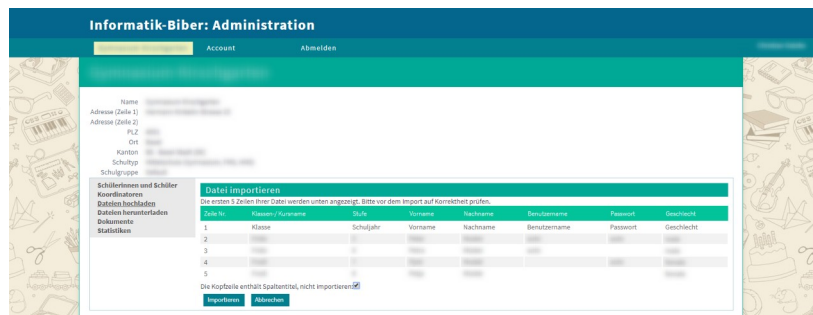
Informatik-Biber: Administration

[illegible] Account Abmelden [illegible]

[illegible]

Name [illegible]
Adresse (Zeile 1) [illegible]
Adresse (Zeile 2)
PLZ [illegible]
Ort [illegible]
Kanton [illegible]
Schultyp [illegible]
Schulgruppe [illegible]

Schülerinnen und Schüler
Koordinatoren
Dateien hochladen
Dateien herunterladen
Dokumente
Statistiken

Datei importieren

Die ersten 5 Zeilen Ihrer Datei werden unten angezeigt. Bitte vor dem Import auf Korrektheit prüfen.

| Zeile Nr. | Klassen / Kursname | Stufe | Vorname | Nachname | Benutzername | Passwort | Geschlecht |
|---|---|---|---|---|---|---|---|
| 1 | Klasse | Schuljahr | Vorname | Nachname | Benutzername | Passwort | Geschlecht |
| 2 | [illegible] | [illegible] | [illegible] | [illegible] | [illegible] | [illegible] | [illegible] |
| 3 | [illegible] | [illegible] | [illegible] | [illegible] | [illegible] | | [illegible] |
| 4 | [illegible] | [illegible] | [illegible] | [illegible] | | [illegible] | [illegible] |
| 5 | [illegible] | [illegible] | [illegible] | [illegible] | | | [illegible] |

Die Kopfzeile enthält Spaltentitel, nicht importieren.

Importieren Abbrechen